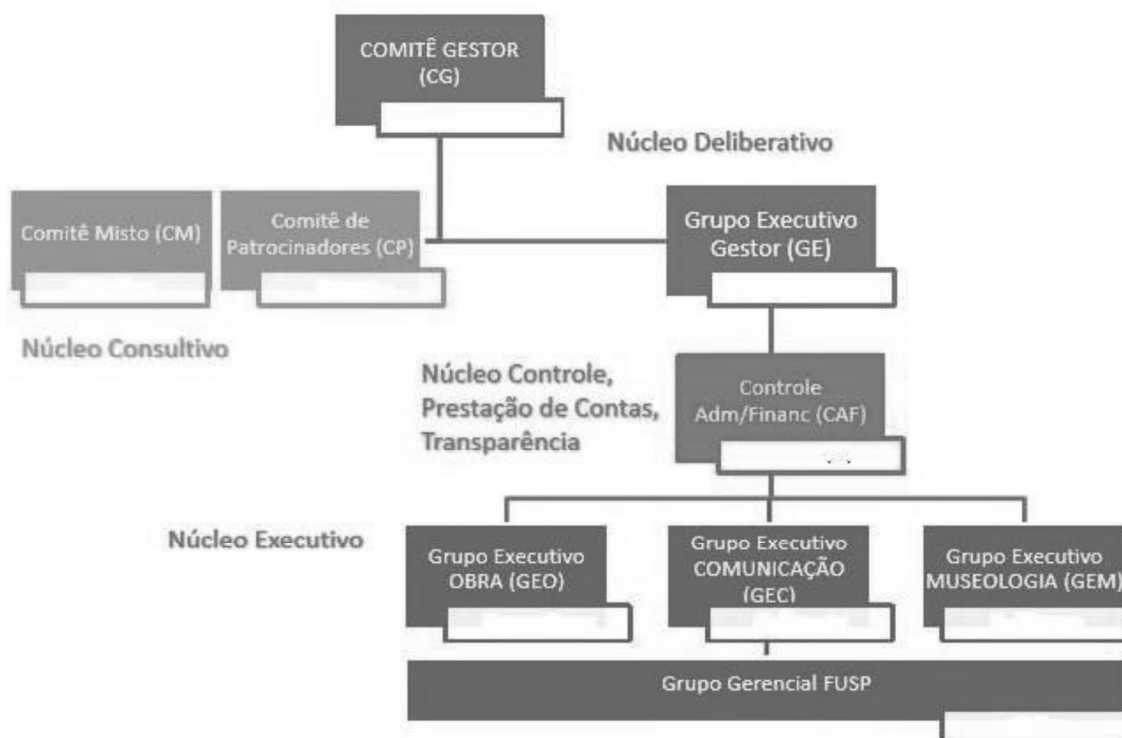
COMITÊ GESTOR (CG)

Núcleo Deliberativo

Comitê Misto (CM)

Comitê de Patrocinadores (CP)

Grupo Executivo Gestor (GE)

Núcleo Consultivo

Núcleo Controle, Prestação de Contas, Transparência

Controle Adm/Financ (CAF)

Núcleo Executivo

Grupo Executivo OBRA (GEO)

Grupo Executivo COMUNICAÇÃO (GEC)

Grupo Executivo MUSEOLOGIA (GEM)

Grupo Gerencial FUSP